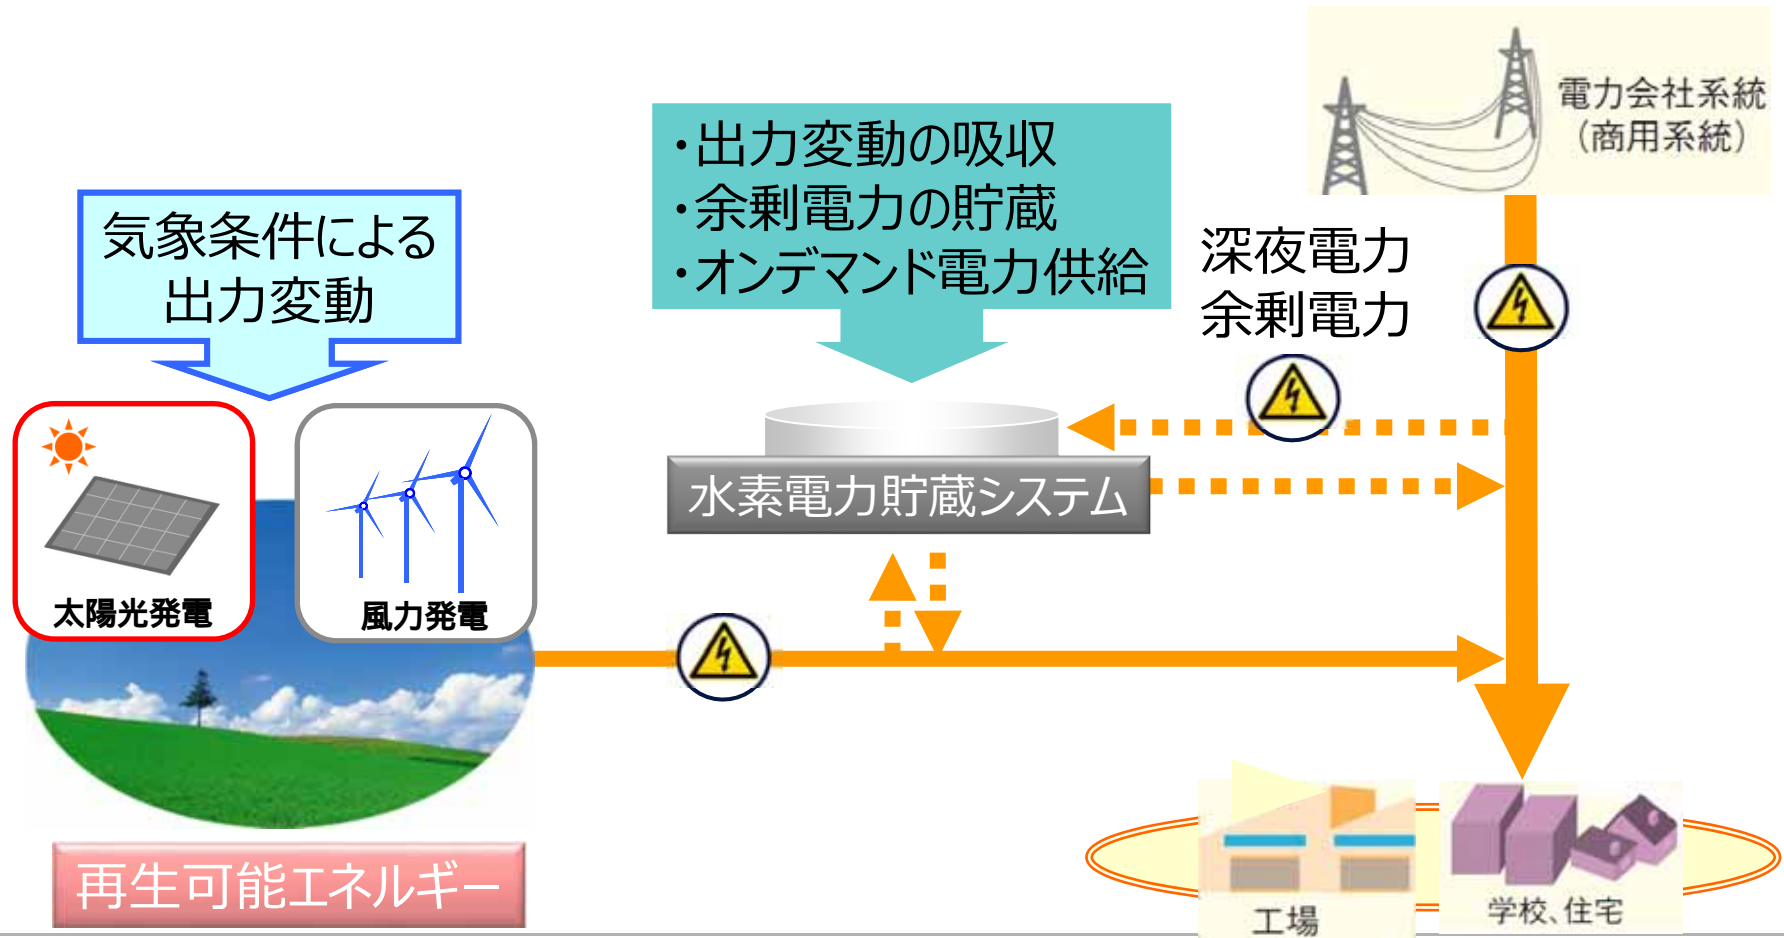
電力会社系統
（商用系統）

・出力変動の吸収
・余剰電力の貯蔵
・オンデマンド電力供給

深夜電力
余剰電力

気象条件による
出力変動

太陽光発電

風力発電

水素電力貯蔵システム

再生可能エネルギー

工場

学校、住宅